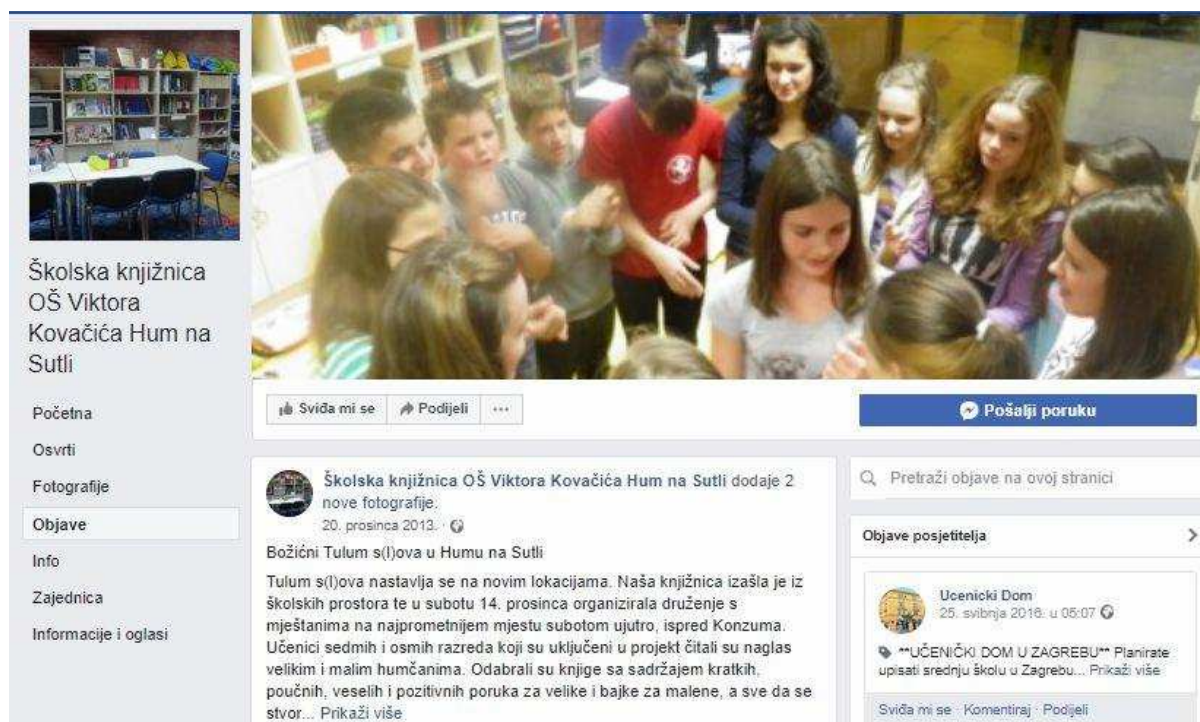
Školska knjižnica OŠ Viktora Kovačića Hum na Sutli

Početna

Osvrti

Fotografije

Objave

Info

Zajednica

Informacije i oglasi

Sviđa mi se

Podijeli

···

Pošalji poruku

Školska knjižnica OŠ Viktora Kovačića Hum na Sutli dodaje 2 nove fotografije.
20. prosinca 2013. ·

Božićni Tulum s(l)ova u Humu na Sutli

Tulum s(l)ova nastavlja se na novim lokacijama. Naša knjižnica izašla je iz školskih prostora te u subotu 14. prosinca organizirala druženje s mještanima na najprometnijem mjestu subotom ujutro, ispred Konzuma. Učenici sedmih i osmih razreda koji su uključeni u projekt čitali su naglas velikim i malim humčanima. Odabrali su knjige sa sadržajem kratkih, poučnih, veselih i pozitivnih poruka za velike i bajke za malene, a sve da se stvor... Prikaži više

Pretraži objave na ovoj stranici

Objave posjetitelja

Ucenicki Dom
25. svibnja 2016. u 05:07

**UČENIČKI DOM U ZAGREBU** Planirate upisati srednju školu u Zagrebu... Prikaži više

Sviđa mi se · Komentiraj · Podijeli